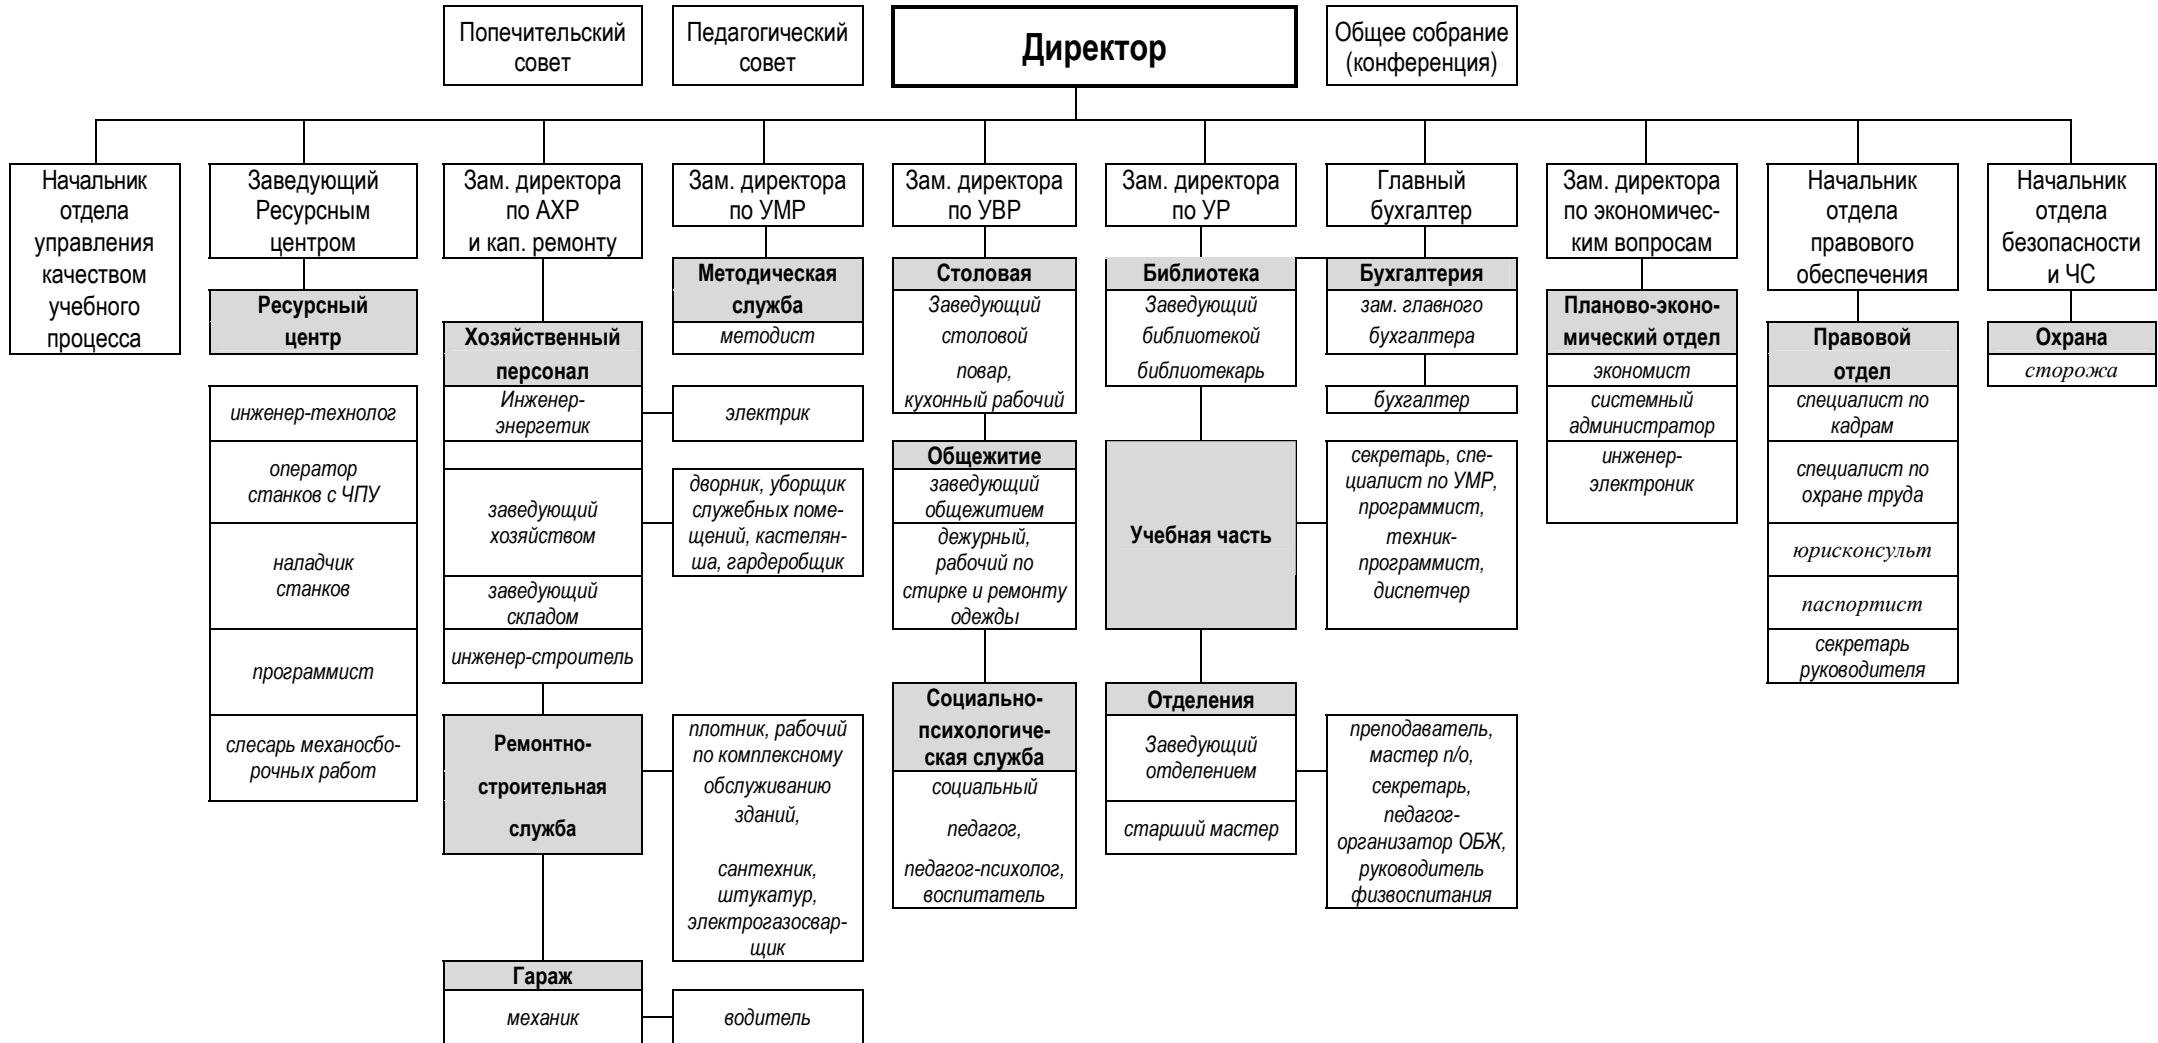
Попечительский совет

Педагогический совет

Директор

Общее собрание (конференция)

Начальник отдела управления качеством учебного процесса

Заведующий Ресурсным центром

Ресурсный центр

инженер-технолог

оператор станков с ЧПУ

наладчик станков

программист

слесарь механосборочных работ

Зам. директора по АХР и кап. ремонту

Хозяйственный персонал

Инженер-энергетик

заведующий хозяйством

заведующий складом

инженер-строитель

Ремонтно-строительная служба

Гараж

механик

Зам. директора по УМР

Методическая служба

методист

электрик

дворник, уборщик служебных помещений, кастелянша, гардеробщик

плотник, рабочий по комплексному обслуживанию зданий,

сантехник, штукатур, электрогазосварщик

водитель

Зам. директора по УВР

Столовая

Заведующий столовой

повар, кухонный рабочий

Общежитие

заведующий общежитием

дежурный, рабочий по стирке и ремонту одежды

Социально-психологическая служба

социальный

педагог,

педагог-психолог, воспитатель

Зам. директора по УР

Библиотека

Заведующий библиотекой

библиотекарь

Учебная часть

Отделения

Заведующий отделением

старший мастер

Главный бухгалтер

Бухгалтерия

зам. главного бухгалтера

бухгалтер

секретарь, специалист по УМР, программист, техник-программист, диспетчер

преподаватель, мастер п/о, секретарь, педагог-организатор ОБЖ, руководитель физвоспитания

Зам. директора по экономическим вопросам

Планово-экономический отдел

экономист

системный администратор

инженер-электроник

Начальник отдела правового обеспечения

Правовой отдел

специалист по кадрам

специалист по охране труда

юрисконсульт

паспортист

секретарь руководителя

Начальник отдела безопасности и ЧС

Охрана

сторожа